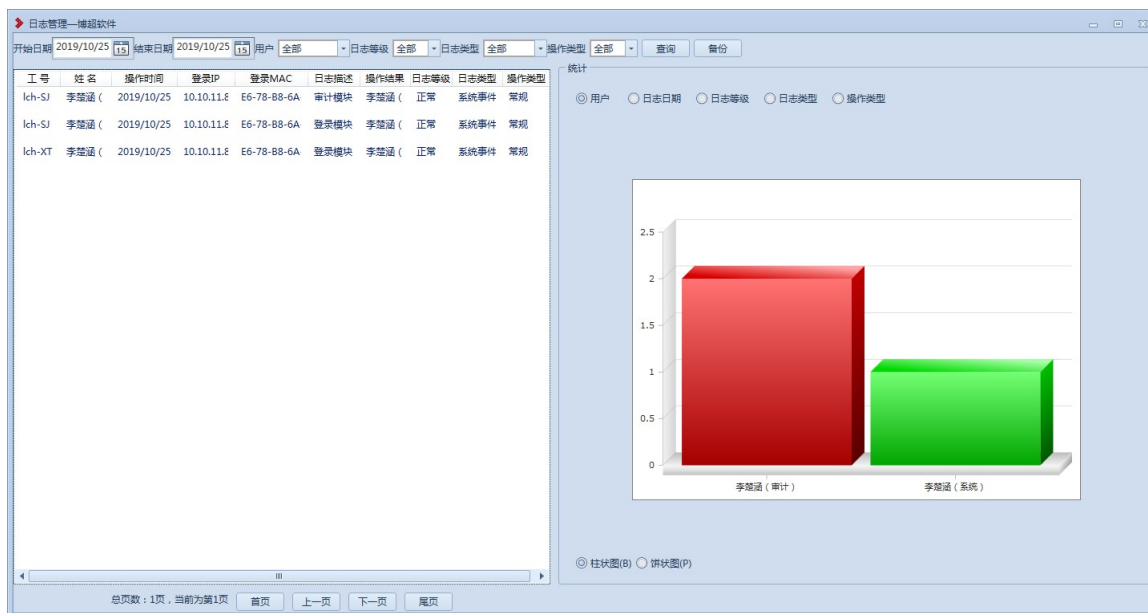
日志管理—博超软件

开始日期 2019/10/25 15 结束日期 2019/10/25 15 用户 全部 日志等级 全部 日志类型 全部 操作类型 全部 查询 备份

| 工号 | 姓名 | 操作时间 | 登录IP | 登录MAC | 日志描述 | 操作结果 | 日志等级 | 日志类型 | 操作类型 |
|---|---|---|---|---|---|---|---|---|---|
| lch-SJ | 李楚涵（ | 2019/10/25 | 10.10.11.8 | E6-78-B8-6A | 审计模块 | 李楚涵（ | 正常 | 系统事件 | 常规 |
| lch-SJ | 李楚涵（ | 2019/10/25 | 10.10.11.8 | E6-78-B8-6A | 登录模块 | 李楚涵（ | 正常 | 系统事件 | 常规 |
| lch-XT | 李楚涵（ | 2019/10/25 | 10.10.11.8 | E6-78-B8-6A | 登录模块 | 李楚涵（ | 正常 | 系统事件 | 常规 |

统计

用户 日志日期 日志等级 日志类型 操作类型

2.5
2
1.5
1
0.5
0

李楚涵（审计） 李楚涵（系统）

柱状图(B) 饼状图(P)

总页数：1页，当前为第1页 首页 上一页 下一页 尾页